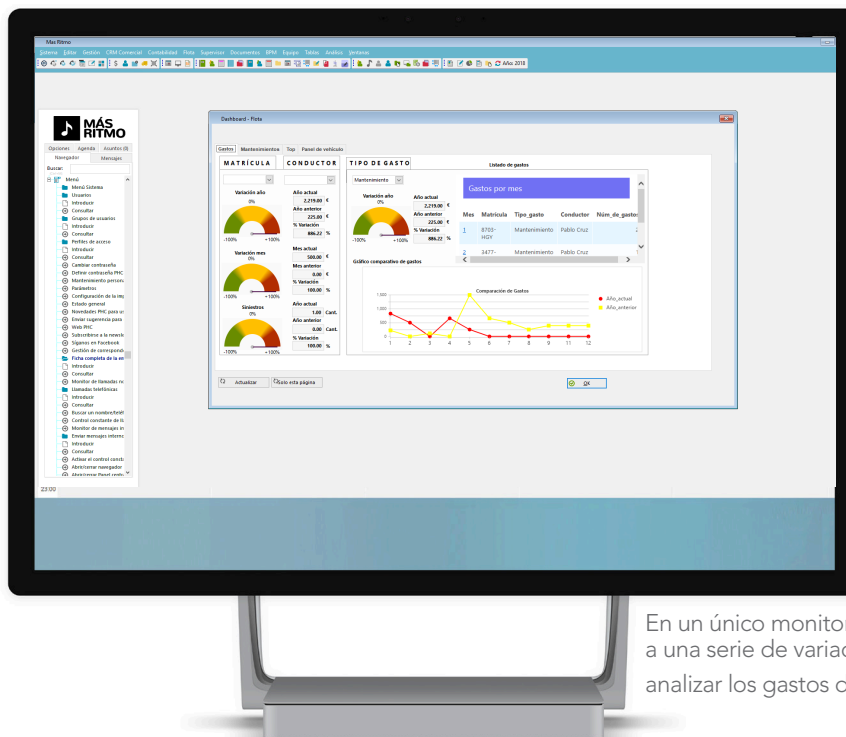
Mas Ritmo

Sistema Editar Gestión CRM Comercial Contabilidad Flota Supervisor Documentos BPM Equipo Tablas Análisis Ventanas

Año 2018

MÁS RITMO

Opciones Agenda Asuntos (0)
Navegador Mensajes
Buscar

Menú
Menú Sistema
Usuarios
Introducir
Consultar
Grupos de usuarios
Introducir
Consultar
Perfiles de acceso
Introducir
Consultar
Cambiar contraseña
Definir contraseña PHC
Mantenimiento persona
Parámetros
Configuración de la im
Estado general
Novedades PHC para u
Enviar sugerencia para
Web PHC
Subscribirse a la newsle
Síganos en Facebook
Gestión de correspond
Ficha completa de la en
Introducir
Consultar
Monitor de llamadas re
Llamadas telefónicas
Introducir
Consultar
Buscar un nombre/telé
Control constante de ll
Monitor de mensajes in
Enviar mensajes intern
Introducir
Consultar
Activar el control const
Abrir/cerrar navegador
Abrir/cerrar Panel centr

23:00

Dashboard - Flota

Gastos Mantenimientos Top Panel de vehículo

MATRÍCULA | CONDUCTOR | TIPO DE GASTO

Variación año
0%
-100% +100%

Año actual
2.219,00 €
Año anterior
225,00 €
% Variación
886,22 %

Variación mes
0%
-100% +100%

Mes actual
500,00 €
Mes anterior
0,00 €
% Variación
100,00 %

Siniestros
0%
-100% +100%

Año actual
1,00 Cant.
Año anterior
0,00 Cant.
% Variación
100,00 %

Mantenimiento

Variación año
0%
-100% +100%

Año actual
2.219,00 €
Año anterior
225,00 €
% Variación
886,22 %

Listado de gastos

Gastos por mes

| Mes | Matrícula | Tipo_gasto | Conductor | Núm_de_gastos |
|---|---|---|---|---|
| 1 | 8703-HGY | Mantenimiento | Pablo Cruz | 1 |
| 2 | 3477- | Mantenimiento | Pablo Cruz | |

Gráfico comparativo de gastos

Comparación de Gastos

1.500
1.000
500
0
1 2 3 4 5 6 7 8 9 11 12

Año_actual
Año_anterior

Actualizar | Sólo esta página

OK

En un único monitor
a una serie de variac
analizar los gastos c